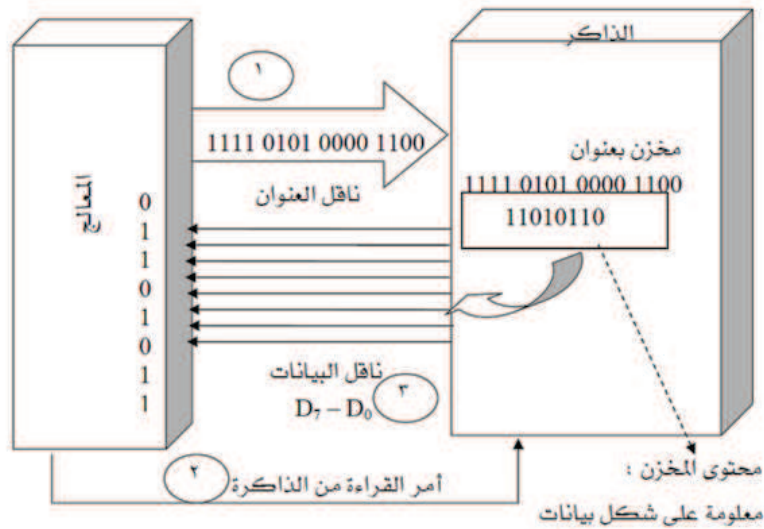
الذاكرة

١

1111 0101 0000 1100

ناقل العنوان

مخزن بعنوان

1111 0101 0000 1100

11010110

المعالج

0
1
1
0
1
0
1
1

ناقل البيانات

$D_7 - D_0$

٣

٢

أمر القراءة من الذاكرة

محتوى المخزن :

معلومة على شكل بيانات